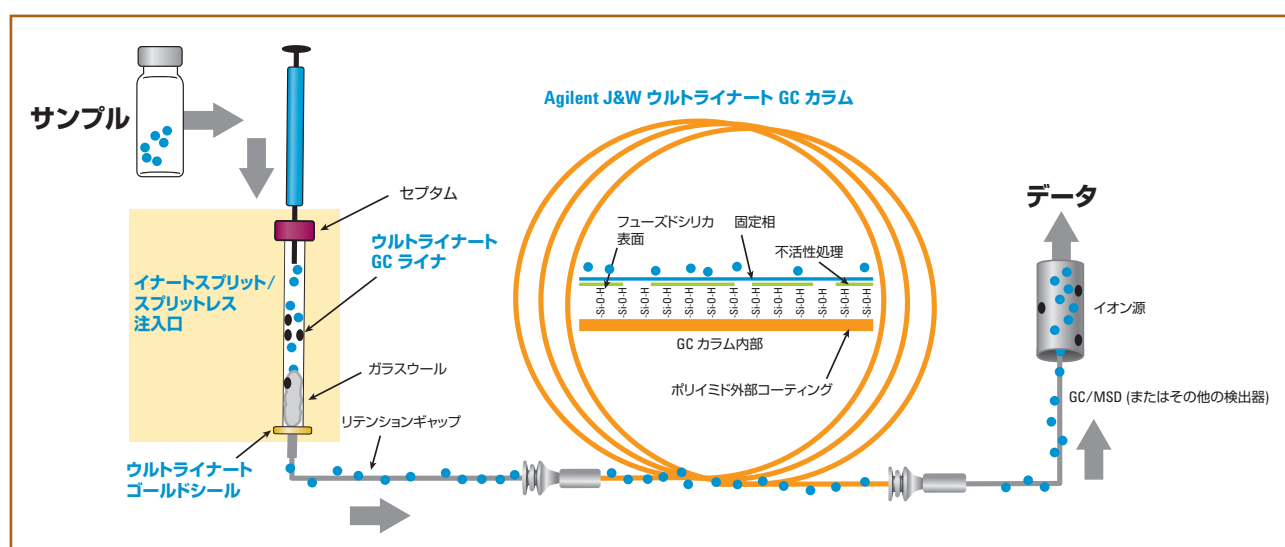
Agilent J&W ウルトライナート GC カラム

サンプル

セプタム

ウルトライナート GC ライナ

イナートスプリット/スプリットレス注入口

ガラスウール

リテンションギャップ

ウルトライナート ゴールドシール

フューズドシリカ表面

固定相

不活性処理

Si-O-H Si-O-H Si-O-H Si-O-H Si-O-H Si-O-H Si-O-H Si-O-H Si-O-H Si-O-H Si-O-H Si-O-H Si-O-H

GC カラム内部

ポリイミド外部コーティング

データ

イオン源

GC/MSD (またはその他の検出器)